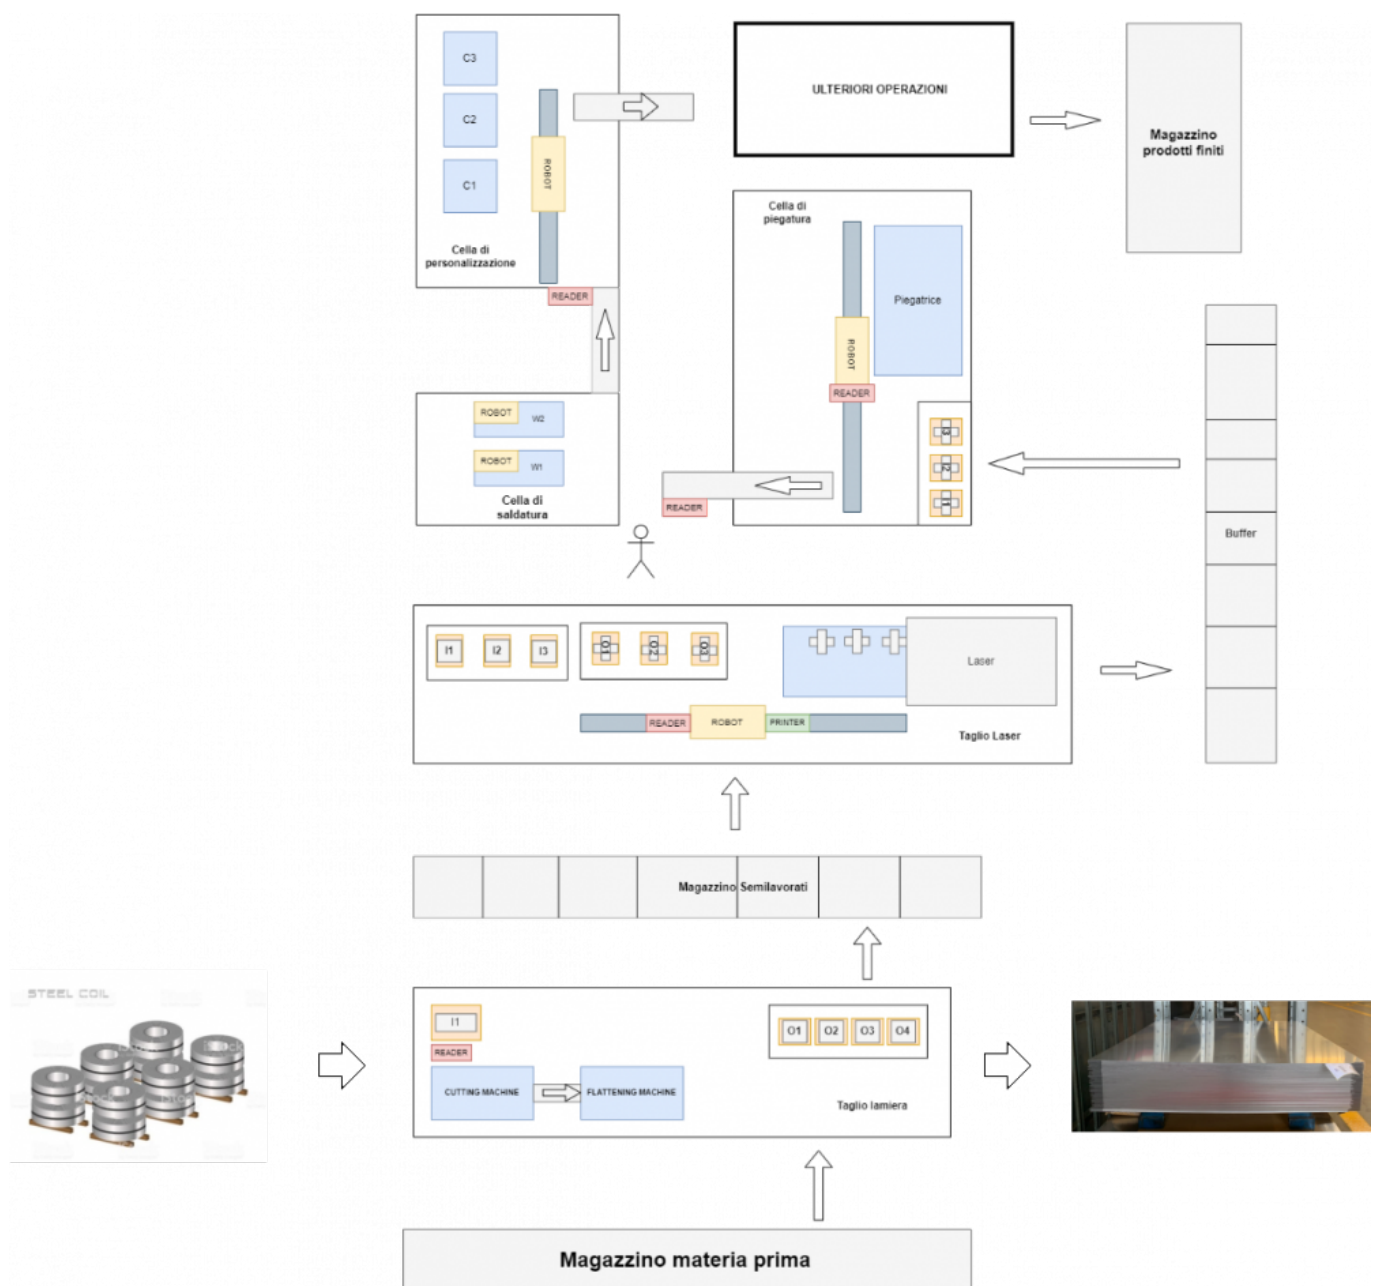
C3
C2
C1
ROBOT
Cella di personalizzazione
READER
ULTERIORI OPERAZIONI
Magazzino prodotti finiti
Cella di piegatura
Piegatrice
ROBOT
READER
ROBOT W2
ROBOT W1
Cella di saldatura
READER
Buffer
I1 I2 I3
O1 O2 O3
Laser
READER ROBOT PRINTER
Taglio Laser
Magazzino Semilavorati
STEEL COIL
I1
READER
CUTTING MACHINE
FLATTENING MACHINE
O1 O2 O3 O4
Taglio lamiera
Magazzino materia prima